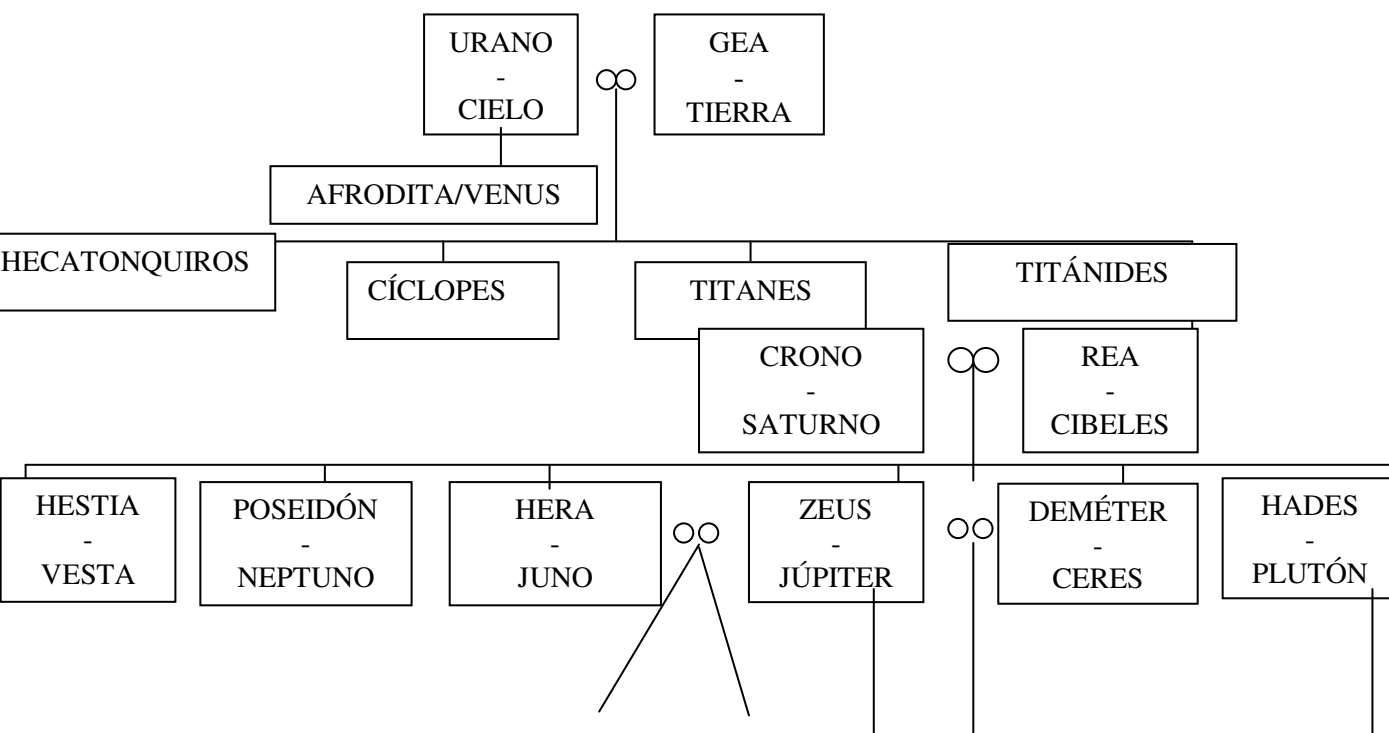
URANO
-
CIELO

GEA
-
TIERRA

AFRODITA/VENUS

HECATONQUIROS

CÍCLOPES

TITANES

TITÁNIDES

CRONO
-
SATURNO

REA
-
CIBELES

HESTIA
-
VESTA

POSEIDÓN
-
NEPTUNO

HERA
-
JUNO

ZEUS
-
JÚPITER

DEMÉTER
-
CERES

HADES
-
PLUTÓN